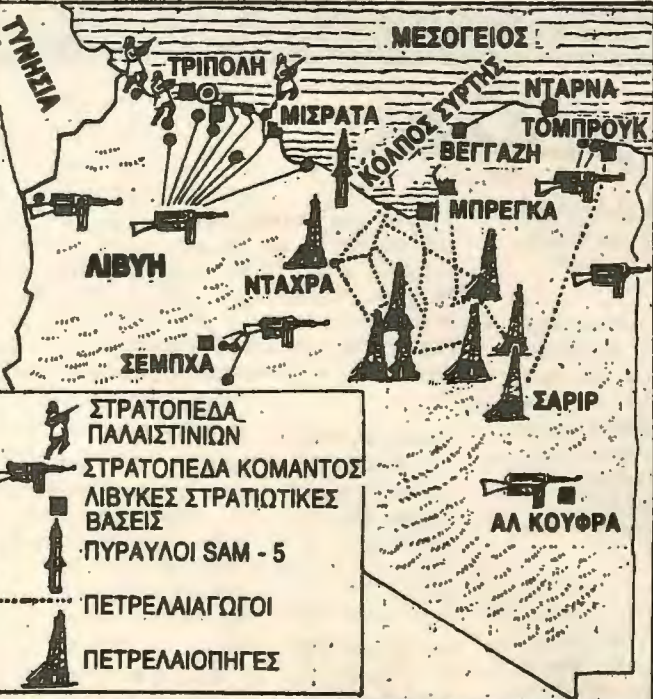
ΤΥΝΗΣΙΑ
ΜΕΣΟΓΕΙΟΣ
ΤΡΙΠΟΛΗ
ΝΤΑΡΝΑ
ΜΙΣΡΑΤΑ
ΚΟΛΠΟΣ ΣΥΡΤΗΣ
ΤΟΜΠΡΟΥΚ
ΒΕΓΓΑΖΗ
ΜΠΡΕΓΚΑ
ΛΙΒΥΗ
ΝΤΑΧΡΑ
ΣΕΜΠΧΑ
ΣΑΡΙΡ
ΑΛ ΚΟΥΦΡΑ

ΣΤΡΑΤΟΠΕΔΑ ΠΑΛΑΙΣΤΙΝΙΩΝ
ΣΤΡΑΤΟΠΕΔΑ ΚΟΜΑΝΤΟΣ
ΛΙΒΥΚΕΣ ΣΤΡΑΤΙΩΤΙΚΕΣ ΒΑΣΕΙΣ
ΠΥΡΑΥΛΟΙ SAM - 5
ΠΕΤΡΕΛΑΙΑΓΩΓΟΙ
ΠΕΤΡΕΛΑΙΟΠΗΓΕΣ